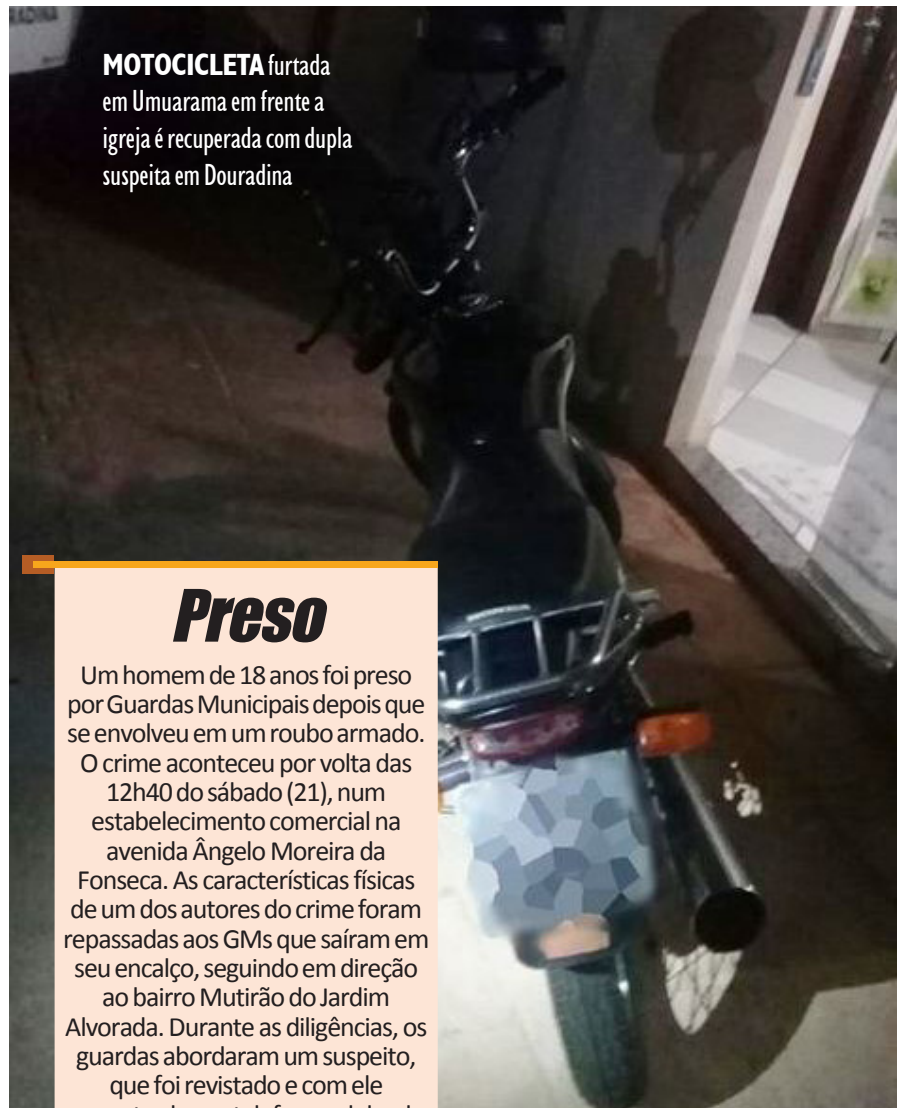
MOTOCICLETA furtada em Umuarama em frente a igreja é recuperada com dupla suspeita em Douradina

Preso

Um homem de 18 anos foi preso por Guardas Municipais depois que se envolveu em um roubo armado. O crime aconteceu por volta das 12h40 do sábado (21), num estabelecimento comercial na avenida Ângelo Moreira da Fonseca. As características físicas de um dos autores do crime foram repassadas aos GMs que saíram em seu encalço, seguindo em direção ao bairro Mutirão do Jardim Alvorada. Durante as diligências, os guardas abordaram um suspeito, que foi revistado e com ele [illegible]